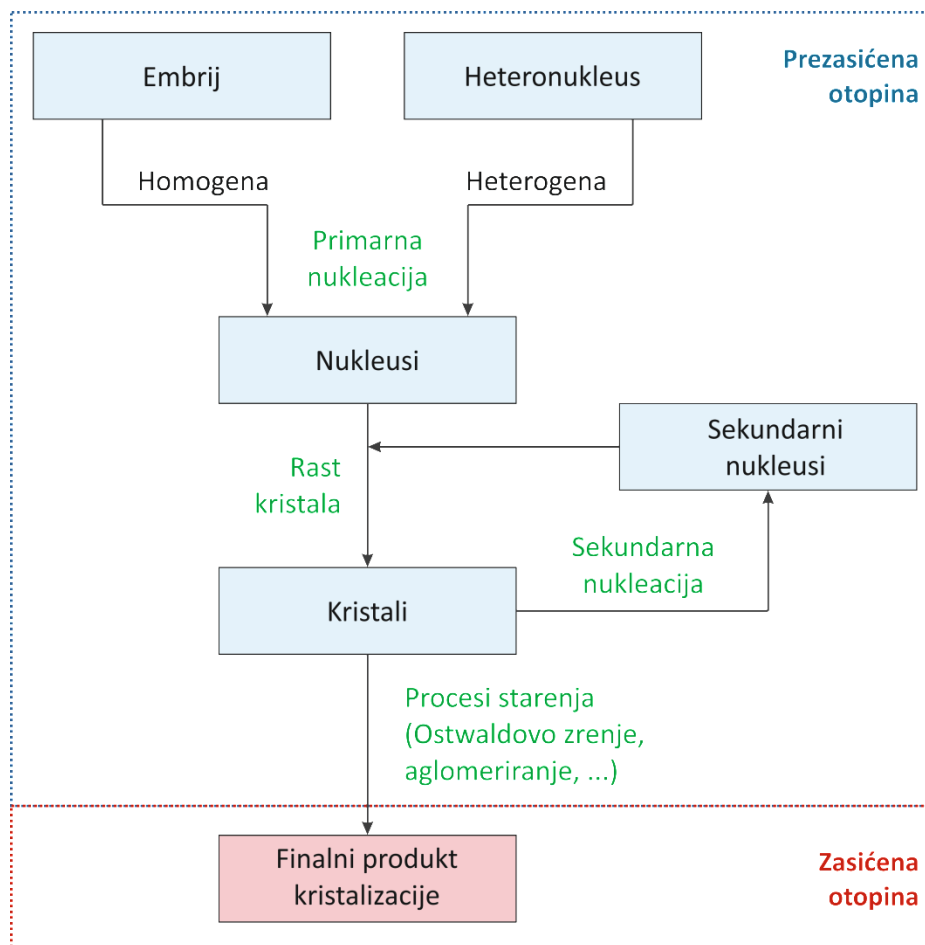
Embrij

Heteronukleus

Prezasićena otopina

Homogena

Heterogena

Primarna nukleacija

Nukleusi

Sekundarni nukleusi

Rast kristala

Sekundarna nukleacija

Kristali

Procesi starenja (Ostwaldovo zrenje, aglomeriranje, ...)

Finalni produkt kristalizacije

Zasićena otopina